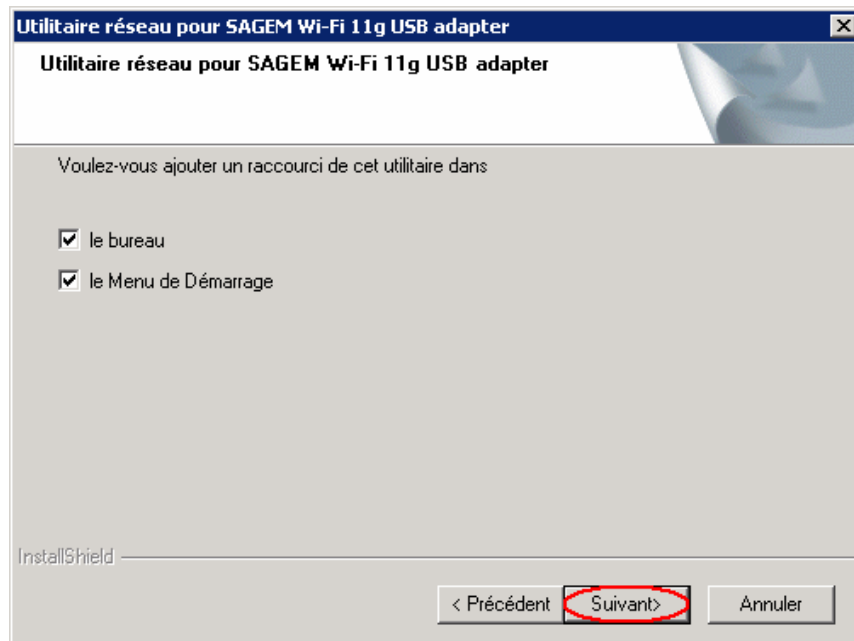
Utilitaire réseau pour SAGEM Wi-Fi 11g USB adapter

Utilitaire réseau pour SAGEM Wi-Fi 11g USB adapter

Voulez-vous ajouter un raccourci de cet utilitaire dans

le bureau

le Menu de Démarrage

InstallShield

< Précédent Suivant> Annuler